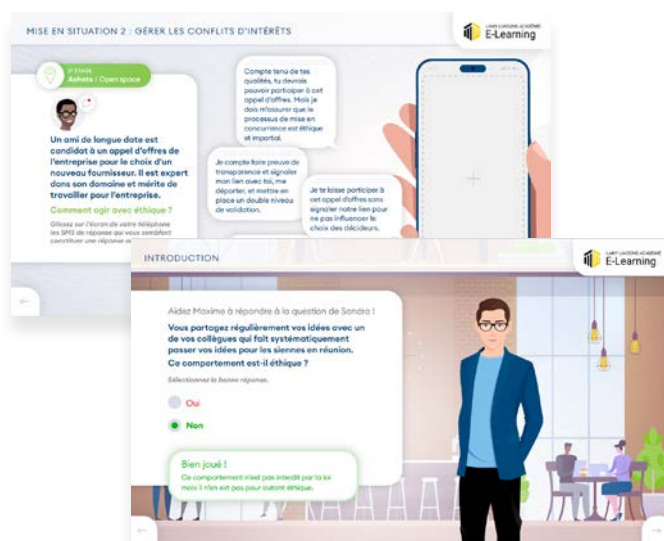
MISE EN SITUATION 2 : GÉRER LES CONFLITS D'INTÉRÊTS

E-Learning

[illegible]
Achats | Open space

Un ami de longue date est candidat à un appel d'offres de l'entreprise pour le choix d'un nouveau fournisseur. Il est expert dans son domaine et mérite de travailler pour l'entreprise.

Comment agir avec éthique ?

Glissez sur l'écran de votre téléphone les SMS de réponse qui vous semblent constituer une réponse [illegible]

Compte tenu de tes qualités, tu devrais pouvoir participer à cet appel d'offres. Mais je dois m'assurer que le processus de mise en concurrence est éthique et impartial.

Je compte faire preuve de transparence et signaler mon lien avec toi, me déporter, et mettre en place un double niveau de validation.

Je te laisse participer à cet appel d'offres sans signaler notre lien pour ne pas influencer le choix des décideurs.

INTRODUCTION

E-Learning

Aidez Maxime à répondre à la question de Sandra !

Vous partagez régulièrement vos idées avec un de vos collègues qui fait systématiquement passer vos idées pour les siennes en réunion. Ce comportement est-il éthique ?

Sélectionnez la bonne réponse.

Oui

Non

Bien joué !

Ce comportement n'est pas interdit par la loi mais il n'en est pas pour autant éthique.